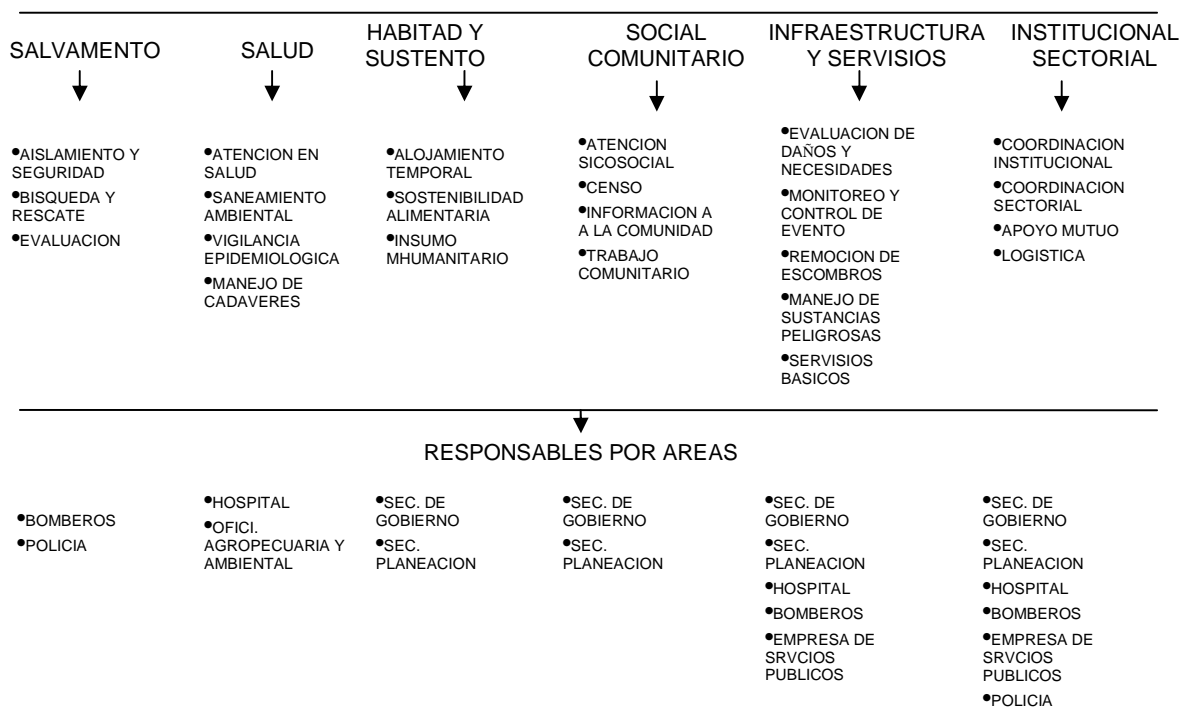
SALVAMENTO

•AISLAMIENTO Y SEGURIDAD
•BISQUEDA Y RESCATE
•EVALUACION

SALUD

•ATENCION EN SALUD
•SANEAMIENTO AMBIENTAL
•VIGILANCIA EPIDEMIOLOGICA
•MANEJO DE CADAVERES

HABITAD Y SUSTENTO

•ALOJAMIENTO TEMPORAL
•SOSTENIBILIDAD ALIMENTARIA
•INSUMO MHUMANITARIO

SOCIAL COMUNITARIO

•ATENCION SICOSOCIAL
•CENSO
•INFORMACION A A LA COMUNIDAD
•TRABAJO COMUNITARIO

INFRAESTRUCTURA Y SERVISIOS

•EVALUACION DE DAÑOS Y NECESIDADES
•MONITOREO Y CONTROL DE EVENTO
•REMOCION DE ESCOMBROS
•MANEJO DE SUSTANCIAS PELIGROSAS
•SERVISIOS BASICOS

INSTITUCIONAL SECTORIAL

•COORDINACION INSTITUCIONAL
•COORDINACION SECTORIAL
•APOYO MUTUO
•LOGISTICA

RESPONSABLES POR AREAS

•BOMBEROS
•POLICIA

•HOSPITAL
•OFICI. AGROPECUARIA Y AMBIENTAL

•SEC. DE GOBIERNO
•SEC. PLANEACION

•SEC. DE GOBIERNO
•SEC. PLANEACION

•SEC. DE GOBIERNO
•SEC. PLANEACION
•HOSPITAL
•BOMBEROS
•EMPRESA DE SRVCIOS PUBLICOS

•SEC. DE GOBIERNO
•SEC. PLANEACION
•HOSPITAL
•BOMBEROS
•EMPRESA DE SRVCIOS PUBLICOS
•POLICIA